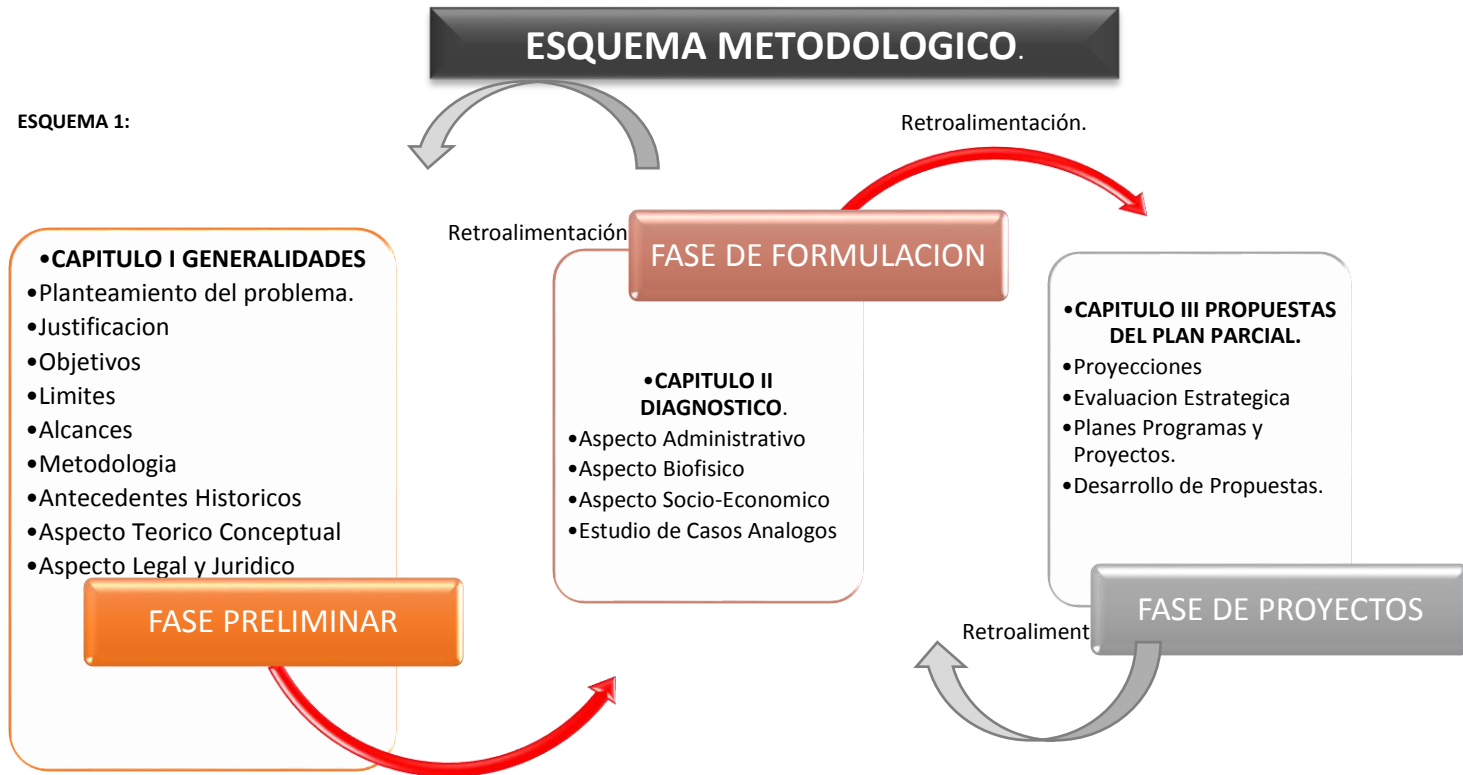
ESQUEMA METODOLOGICO.

ESQUEMA 1:

Retroalimentación.

Retroalimentación

FASE DE FORMULACION

•CAPITULO I GENERALIDADES
•Planteamiento del problema.
•Justificacion
•Objetivos
•Limites
•Alcances
•Metodologia
•Antecedentes Historicos
•Aspecto Teorico Conceptual
•Aspecto Legal y Juridico

FASE PRELIMINAR

•CAPITULO II DIAGNOSTICO.
•Aspecto Administrativo
•Aspecto Biofisico
•Aspecto Socio-Economico
•Estudio de Casos Analogos

•CAPITULO III PROPUESTAS DEL PLAN PARCIAL.
•Proyecciones
•Evaluacion Estrategica
•Planes Programas y Proyectos.
•Desarrollo de Propuestas.

Retroaliment

FASE DE PROYECTOS